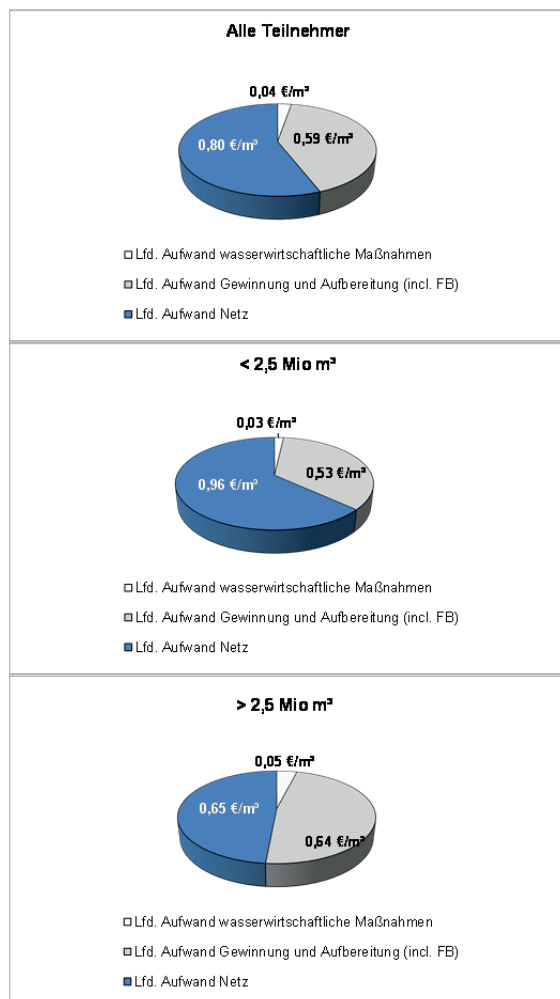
Alle Teilnehmer

0,04 €/m³

0,59 €/m³

0,80 €/m³

Lfd. Aufwand wasserwirtschaftliche Maßnahmen

Lfd. Aufwand Gewinnung und Aufbereitung (incl. FB)

Lfd. Aufwand Netz

< 2,5 Mio m³

0,03 €/m³

0,53 €/m³

0,96 €/m³

Lfd. Aufwand wasserwirtschaftliche Maßnahmen

Lfd. Aufwand Gewinnung und Aufbereitung (incl. FB)

Lfd. Aufwand Netz

> 2,5 Mio m³

0,05 €/m³

0,65 €/m³

0,64 €/m³

Lfd. Aufwand wasserwirtschaftliche Maßnahmen

Lfd. Aufwand Gewinnung und Aufbereitung (incl. FB)

Lfd. Aufwand Netz